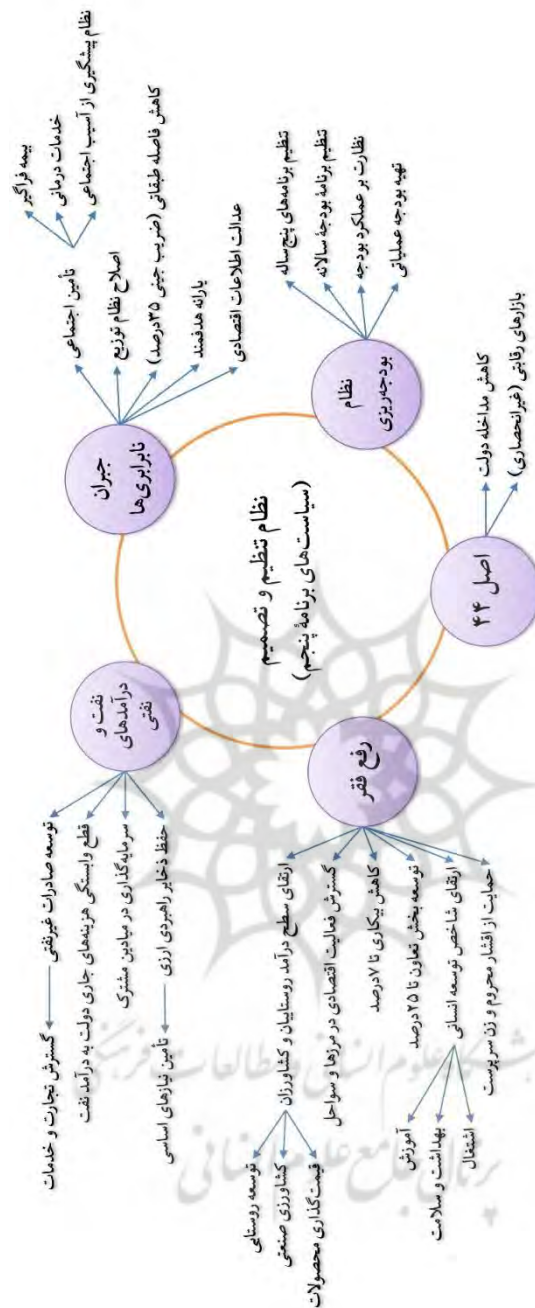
نظام تنظیم و تصمیم
(سیاست‌های برنامهٔ پنجم)

جبران نابرابری‌ها
تأمین اجتماعی
بیمه فراگیر
خدمات درمانی
نظام پیشگیری از آسیب اجتماعی
اصلاح نظام توزیع
کاهش فاصله طبقاتی (ضریب جینی ۳۵ درصد)
یارانه هدفمند
عدالت اطلاعات اقتصادی

نظام بودجه‌ریزی
تنظیم برنامه‌های پنج‌ساله
تنظیم برنامه بودجهٔ سالانه
نظارت بر عملکرد بودجه
تهیه بودجه عملیاتی

اصل ۴۴
کاهش مداخله دولت
بازارهای رقابتی (غیرانحصاری)

نفت و درآمدهای نفتی
توسعه صادرات غیرنفتی ← گسترش تجارت و خدمات
قطع وابستگی هزینه‌های جاری دولت به درآمد نفت
سرمایه‌گذاری در میادین مشترک
حفظ ذخایر راهبردی ارزی ← تأمین نیازهای اساسی

رفع فقر
ارتقای سطح درآمد روستاییان و کشاورزان
توسعه روستایی
کشاورزی صنعتی
قیمت‌گذاری محصولات
گسترش فعالیت اقتصادی در مرزها و سواحل
کاهش بیکاری تا ۷ درصد
توسعه بخش تعاون تا ۲۵ درصد
ارتقای شاخص توسعه انسانی
آموزش
بهداشت و سلامت
اشتغال
حمایت از اقشار محروم و زنان سرپرست